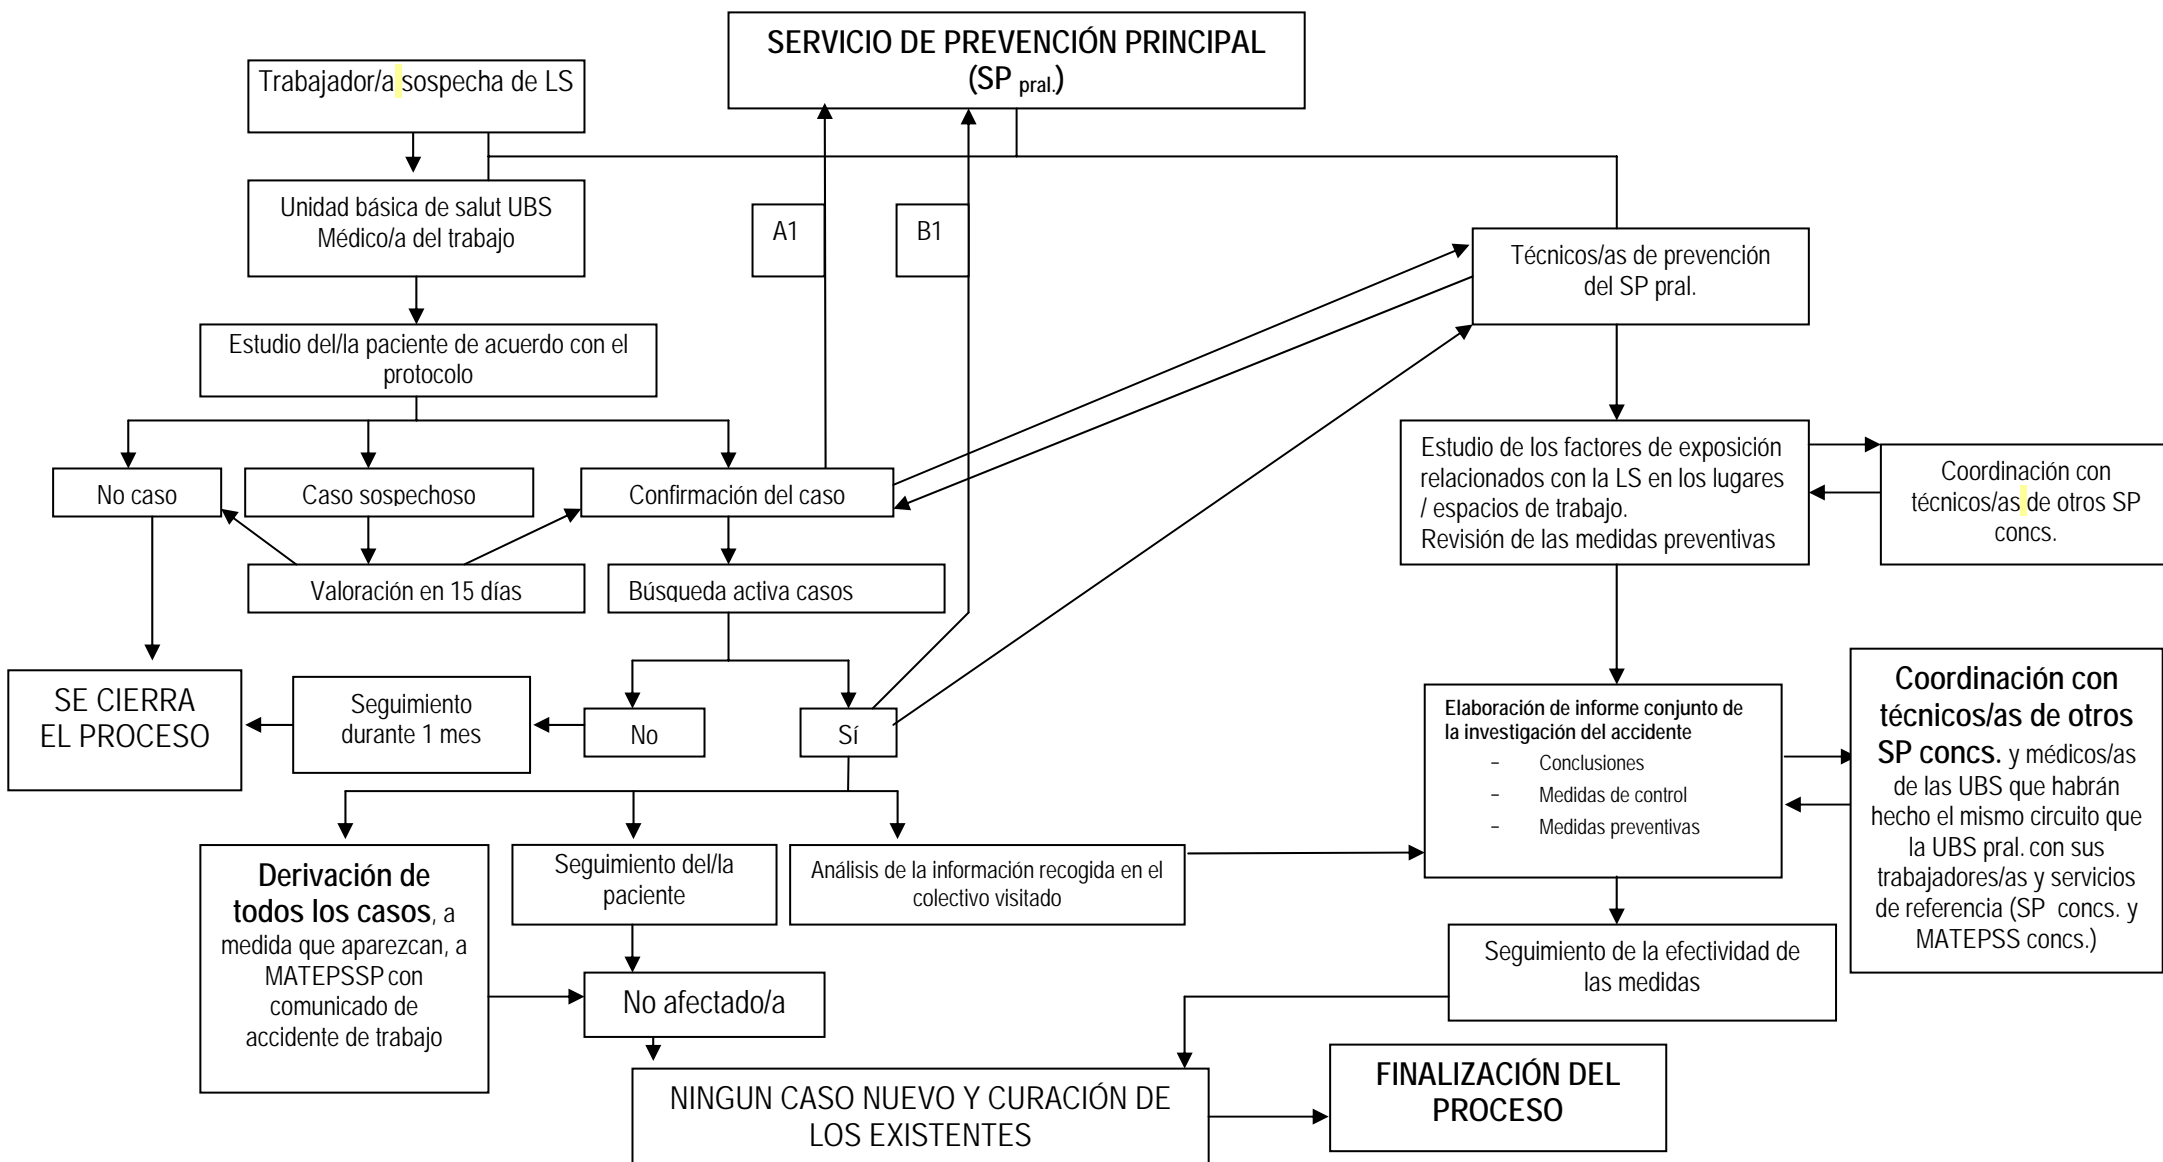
SERVICIO DE PREVENCIÓN PRINCIPAL (SP $_{pral.}$)

Trabajador/a sospecha de LS

Unidad básica de salut UBS Médico/a del trabajo

A1

B1

Técnicos/as de prevención del SP pral.

Estudio del/la paciente de acuerdo con el protocolo

No caso

Caso sospechoso

Confirmación del caso

Valoración en 15 días

Búsqueda activa casos

Estudio de los factores de exposición relacionados con la LS en los lugares / espacios de trabajo.
Revisión de las medidas preventivas

Coordinación con técnicos/as de otros SP concs.

SE CIERRA EL PROCESO

Seguimiento durante 1 mes

No

Sí

Elaboración de informe conjunto de la investigación del accidente
- Conclusiones
- Medidas de control
- Medidas preventivas

Coordinación con técnicos/as de otros SP concs. y médicos/as de las UBS que habrán hecho el mismo circuito que la UBS pral. con sus trabajadores/as y servicios de referencia (SP concs. y MATEPSS concs.)

Derivación de todos los casos, a medida que aparezcan, a MATEPSSSP con comunicado de accidente de trabajo

Seguimiento del/la paciente

Análisis de la información recogida en el colectivo visitado

Seguimiento de la efectividad de las medidas

No afectado/a

NINGUN CASO NUEVO Y CURACIÓN DE LOS EXISTENTES

FINALIZACIÓN DEL PROCESO